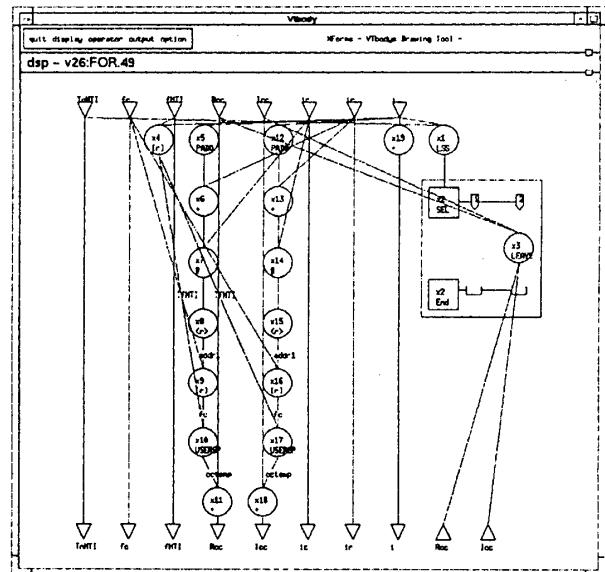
VTbody

quit display operator output option

XForms - VTbodys Drawing Tool -

dsp - v26:FOR.49

InNTI fc fNTI Roc loc ic ir i

x4 [r]

x5 PARA

x12 PARA

x19 *

x1 LSS

x6 *

x13 *

x2 SEL

x3 LEAVE

x7 @

x14 @

TNTI TNTI

x2 End

x8 (r)

x15 (r)

addr addr1

x9 [r]

x16 [r]

fc fc

x10 USERSP

x17 USERSP

octemp octemp

x11 *

x18 *

InNTI fc fNTI Roc loc ic ir i Roc loc